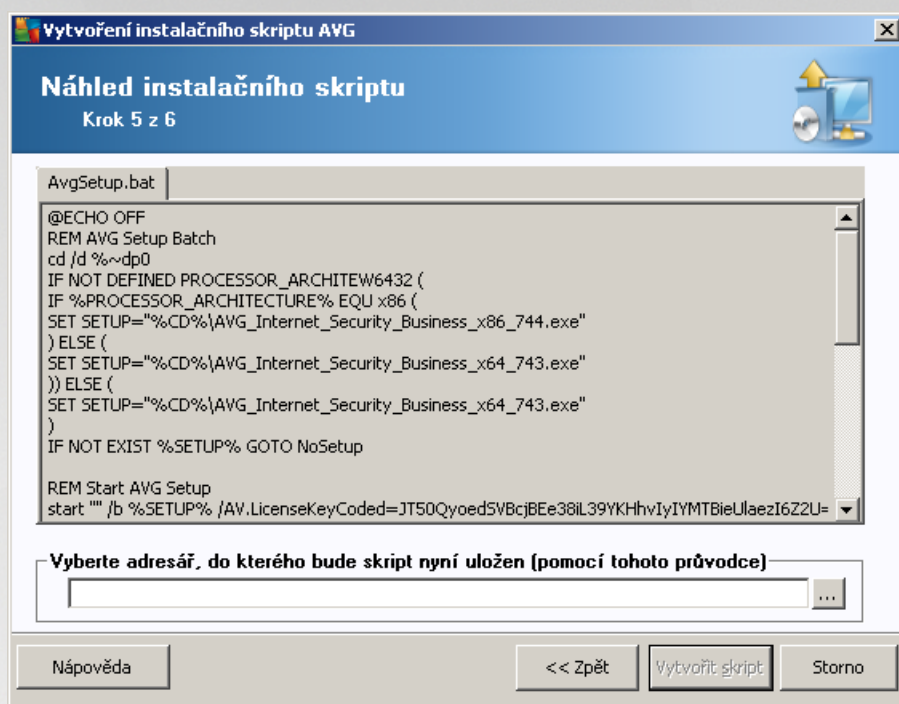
Vytvoření instalačního skriptu AVG

Náhled instalačního skriptu
Krok 5 z 6

AvgSetup.bat

@ECHO OFF
REM AVG Setup Batch
cd /d %~dp0
IF NOT DEFINED PROCESSOR_ARCHITEW6432 (
IF %PROCESSOR_ARCHITECTURE% EQU x86 (
SET SETUP="%CD%\AVG_Internet_Security_Business_x86_744.exe"
) ELSE (
SET SETUP="%CD%\AVG_Internet_Security_Business_x64_743.exe"
)) ELSE (
SET SETUP="%CD%\AVG_Internet_Security_Business_x64_743.exe"
)
IF NOT EXIST %SETUP% GOTO NoSetup

REM Start AVG Setup
start "" /b %SETUP% /AV.LicenseKeyCoded=JT50QyoedSVBcjBEe38iL39YKHhvIyIYMTBieUlaezI6Z2U=

Vyberte adresář, do kterého bude skript nyní uložen (pomocí tohoto průvodce)

...

Nápověda
<< Zpět
Vytvořit skript
Storno